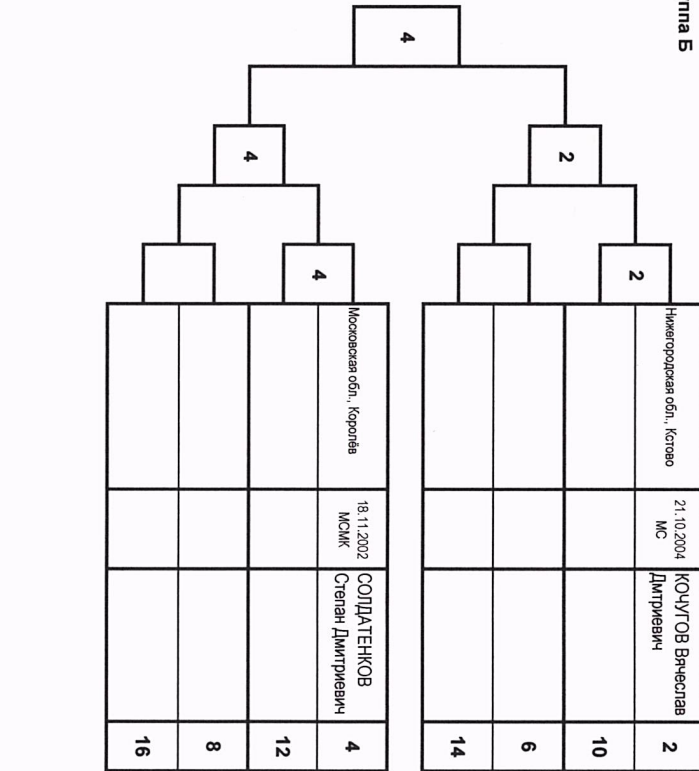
ппа Б

4

2

4

2

4

2 | КОЧУГОВ Вячеслав Дмитриевич | 21.10.2004 МС | Нижегородская обл., Кстово

10

6

14

4 | СОЛДАТЕНКОВ Степан Дмитриевич | 18.11.2002 МСМК | Московская обл., Королёв

12

8

16